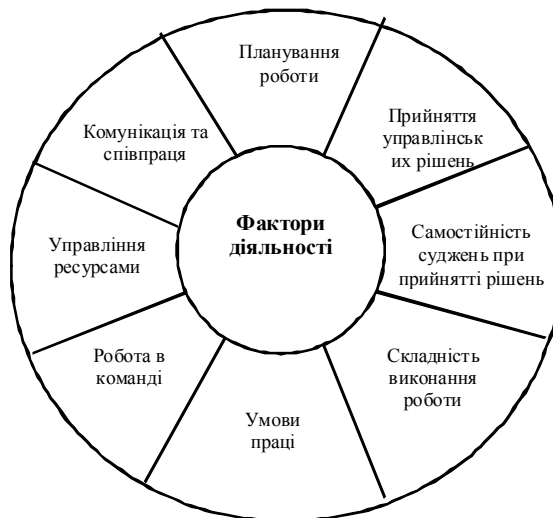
Фактори діяльності

Планування роботи

Прийняття управлінськ их рішень

Самостійність суджень при прийнятті рішень

Складність виконання роботи

Умови праці

Робота в команді

Управління ресурсами

Комунікація та співпраця